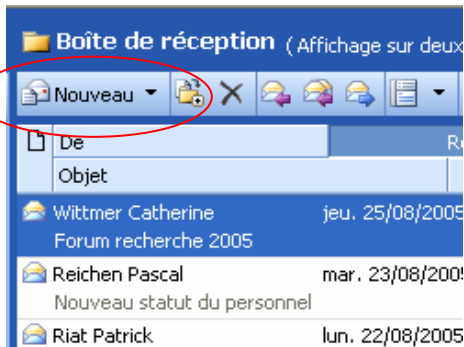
Boîte de réception ( Affichage sur deux

Nouveau

De

Objet

Wittmer Catherine jeu. 25/08/2005

Forum recherche 2005

Reichen Pascal mar. 23/08/2005

Nouveau statut du personnel

Riat Patrick lun. 22/08/2005